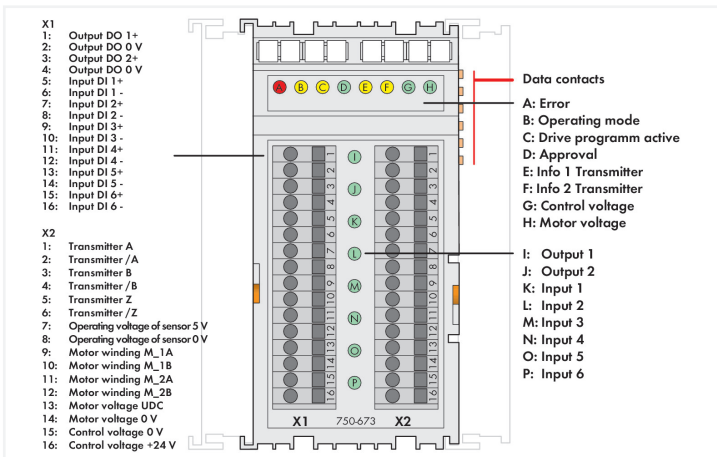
X1
1: Output DO 1+
2: Output DO 0 V
3: Output DO 2+
4: Output DO 0 V
5: Input DI 1+
6: Input DI 1 -
7: Input DI 2+
8: Input DI 2 -
9: Input DI 3+
10: Input DI 3 -
11: Input DI 4+
12: Input DI 4 -
13: Input DI 5+
14: Input DI 5 -
15: Input DI 6+
16: Input DI 6 -

X2
1: Transmitter A
2: Transmitter /A
3: Transmitter B
4: Transmitter /B
5: Transmitter Z
6: Transmitter /Z
7: Operating voltage of sensor 5 V
8: Operating voltage of sensor 0 V
9: Motor winding M_1A
10: Motor winding M_1B
11: Motor winding M_2A
12: Motor winding M_2B
13: Motor voltage UDC
14: Motor voltage 0 V
15: Control voltage 0 V
16: Control voltage +24 V

A B C D E F G H

I J K L M N O P

1 2 3 4 5 6 7 8 9 10 11 12 13 14 15 16

1 2 3 4 5 6 7 8 9 10 11 12 13 14 15 16

X1 750-673 X2

Data contacts

A: Error
B: Operating mode
C: Drive programm active
D: Approval
E: Info 1 Transmitter
F: Info 2 Transmitter
G: Control voltage
H: Motor voltage

I: Output 1
J: Output 2
K: Input 1
L: Input 2
M: Input 3
N: Input 4
O: Input 5
P: Input 6